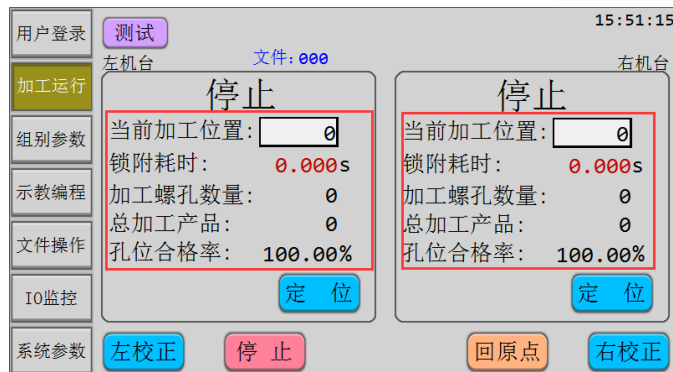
用户登录
加工运行
组别参数
示教编程
文件操作
IO监控
系统参数

测试
15:51:15
文件:000
左机台
右机台

停止
当前加工位置: 0
锁附耗时: 0.000s
加工螺孔数量: 0
总加工产品: 0
孔位合格率: 100.00%
定 位

停止
当前加工位置: 0
锁附耗时: 0.000s
加工螺孔数量: 0
总加工产品: 0
孔位合格率: 100.00%
定 位

左校正
停 止
回原点
右校正